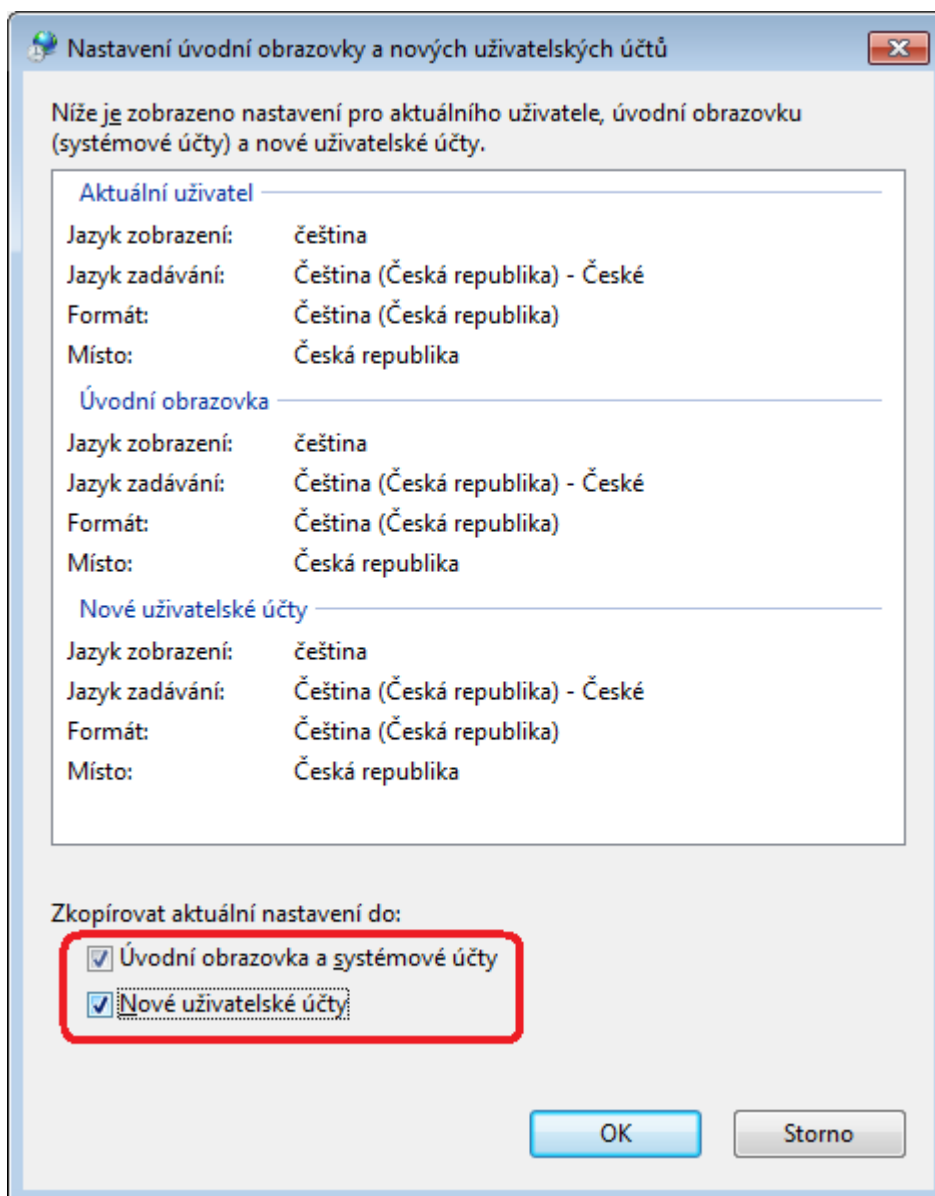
Nastavení úvodní obrazovky a nových uživatelských účtů

Níže je zobrazeno nastavení pro aktuálního uživatele, úvodní obrazovku (systémové účty) a nové uživatelské účty.

Aktuální uživatel

| | |
|---|---|
| Jazyk zobrazení: | čeština |
| Jazyk zadávání: | Čeština (Česká republika) - České |
| Formát: | Čeština (Česká republika) |
| Místo: | Česká republika |

Úvodní obrazovka

| | |
|---|---|
| Jazyk zobrazení: | čeština |
| Jazyk zadávání: | Čeština (Česká republika) - České |
| Formát: | Čeština (Česká republika) |
| Místo: | Česká republika |

Nové uživatelské účty

| | |
|---|---|
| Jazyk zobrazení: | čeština |
| Jazyk zadávání: | Čeština (Česká republika) - České |
| Formát: | Čeština (Česká republika) |
| Místo: | Česká republika |

Zkopírovat aktuální nastavení do:

Úvodní obrazovka a systémové účty

Nové uživatelské účty

OK

Storno